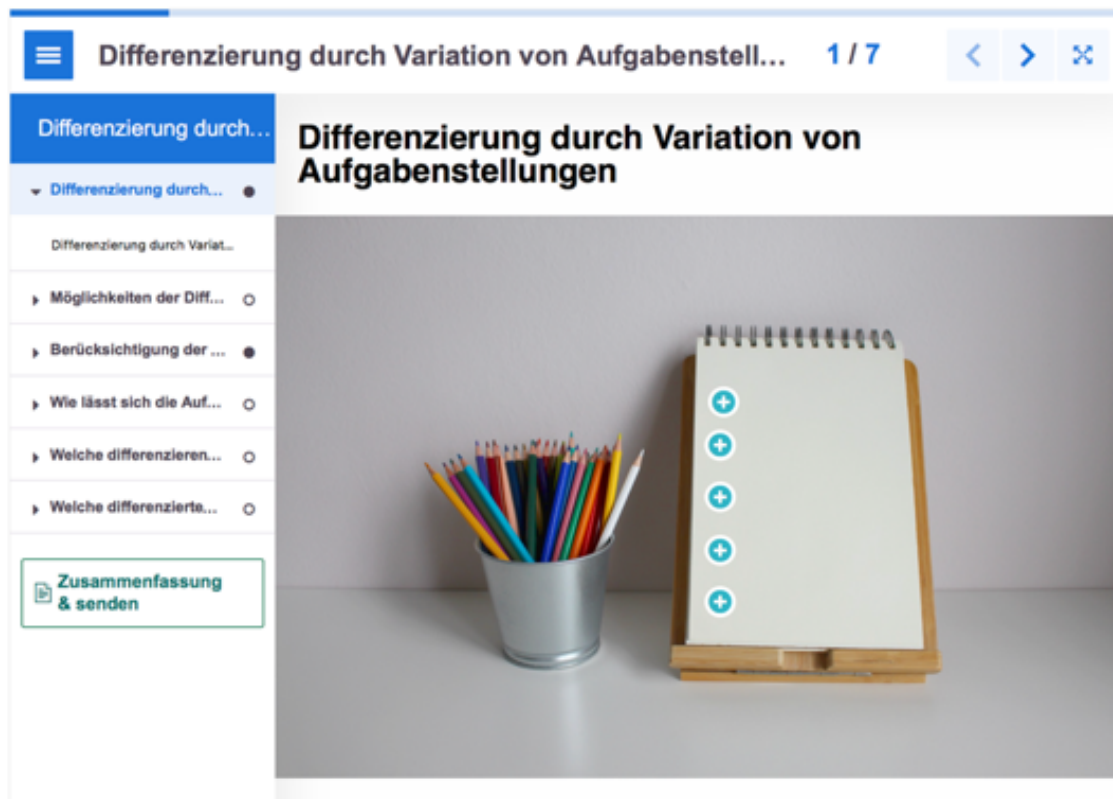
Differenzierung durch Variation von Aufgabenstell... 1 / 7

Differenzierung durch...

Differenzierung durch...

Differenzierung durch Variat...

Möglichkeiten der Diff...

Berücksichtigung der ...

Wie lässt sich die Auf...

Welche differenzieren...

Welche differenzierte...

Zusammenfassung & senden

Differenzierung durch Variation von Aufgabenstellungen